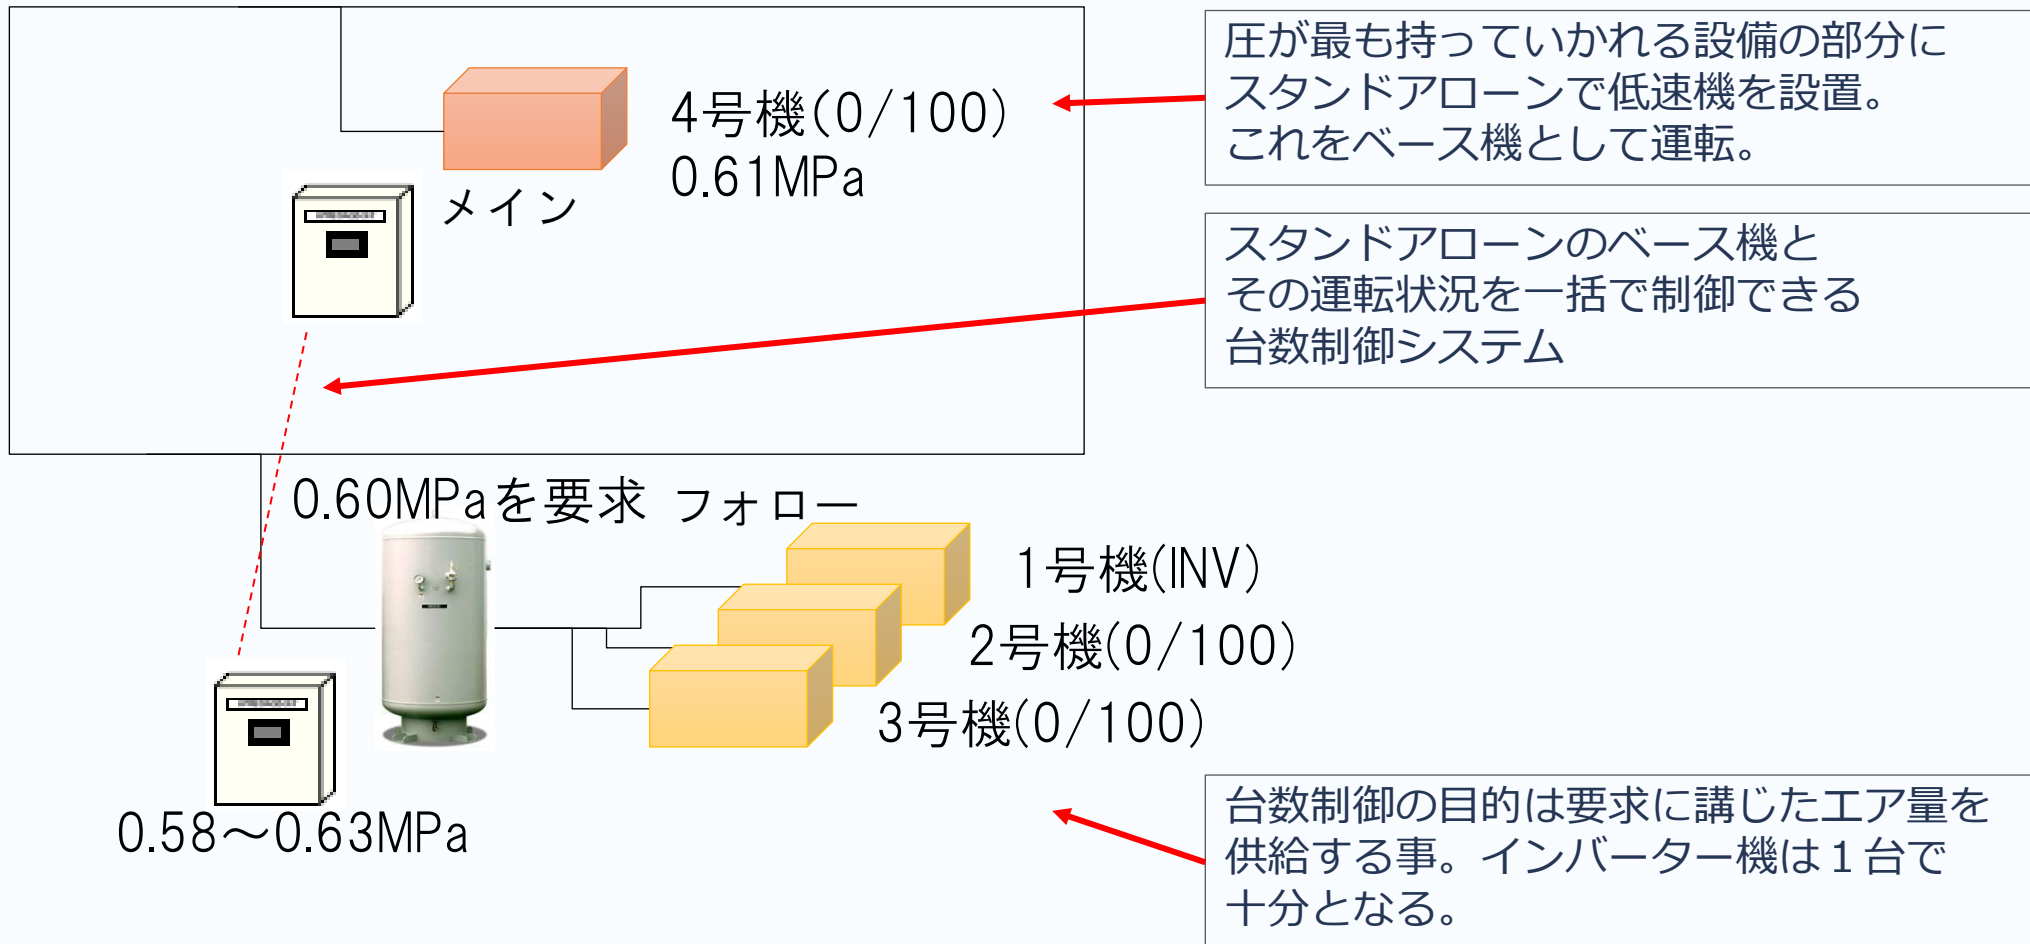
4号機(0/100)
0.61MPa

メイン

圧が最も持っていかれる設備の部分にスタンドアローンで低速機を設置。これをベース機として運転。

スタンドアローンのベース機とその運転状況を一括で制御できる台数制御システム

0.60MPaを要求 フォロー

1号機(INV)
2号機(0/100)
3号機(0/100)

0.58～0.63MPa

台数制御の目的は要求に講じたエア量を供給する事。インバーター機は1台で十分となる。